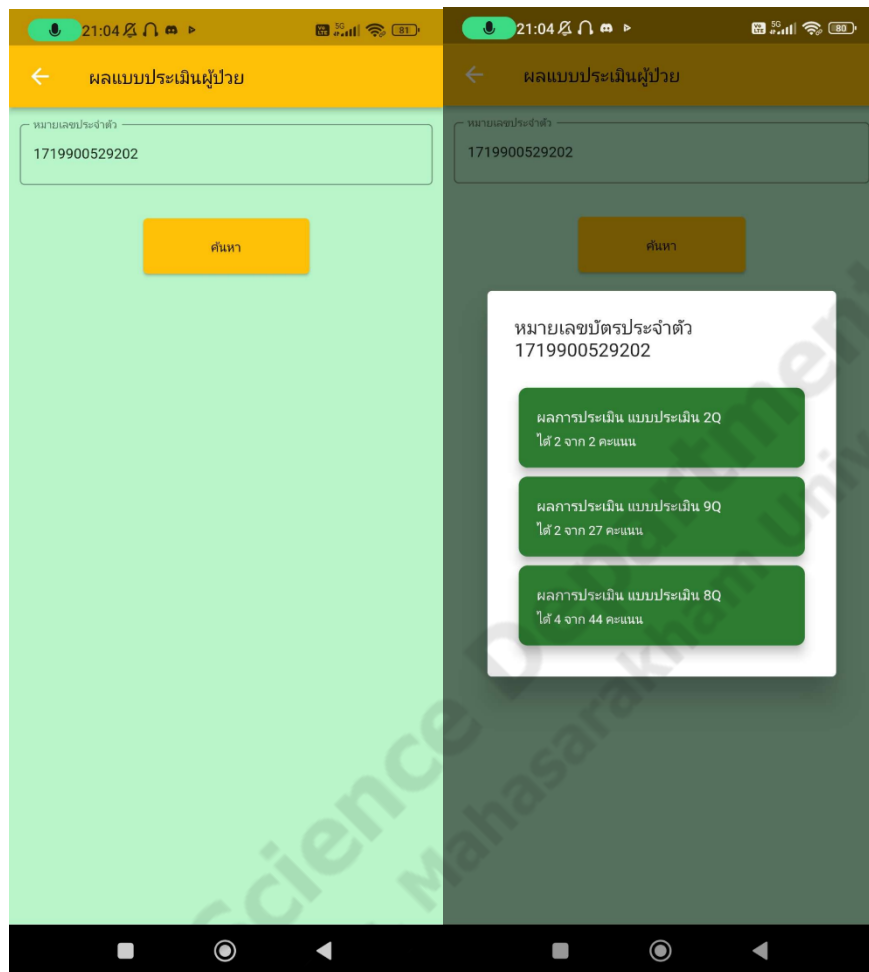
21:04 81

ผลแบบประเมินผู้ป่วย

หมายเลขประจำตัว
1719900529202

ค้นหา

21:04 80

ผลแบบประเมินผู้ป่วย

หมายเลขประจำตัว
1719900529202

ค้นหา

หมายเลขบัตรประจำตัว
1719900529202

ผลการประเมิน แบบประเมิน 2Q
ได้ 2 จาก 2 คะแนน

ผลการประเมิน แบบประเมิน 9Q
ได้ 2 จาก 27 คะแนน

ผลการประเมิน แบบประเมิน 8Q
ได้ 4 จาก 44 คะแนน

Science Department
Mahasarakham Univ